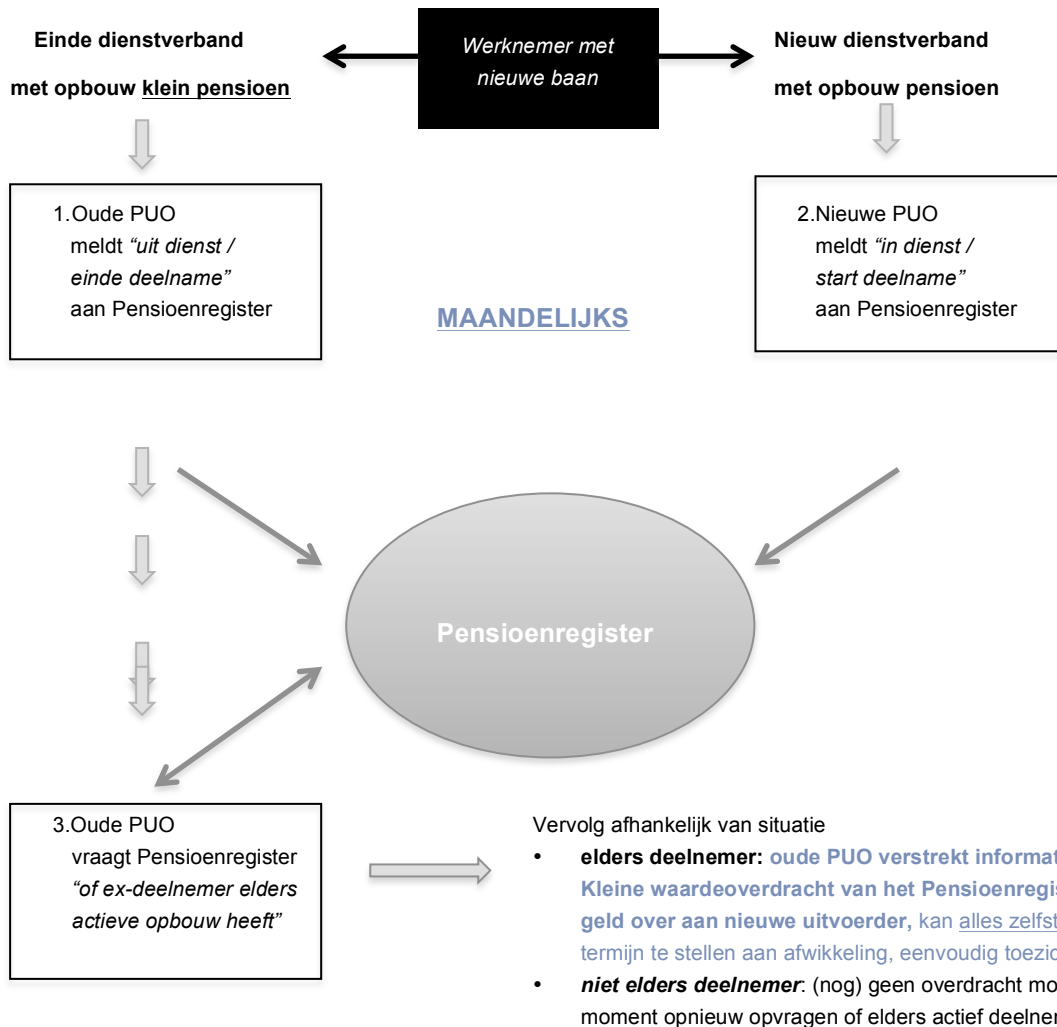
Einde dienstverband

met opbouw klein pensioen

Werknemer met nieuwe baan

Nieuw dienstverband

met opbouw pensioen

1.Oude PUO meldt *"uit dienst / einde deelname"* aan Pensioenregister

MAANDELIJKS

2.Nieuwe PUO meldt *"in dienst / start deelname"* aan Pensioenregister

Pensioenregister

3.Oude PUO vraagt Pensioenregister *"of ex-deelnemer elders actieve opbouw heeft"*

Vervolg afhankelijk van situatie

- **elders deelnemer: oude PUO verstrekt informat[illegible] Kleine waardeoverdracht van het Pensioenregis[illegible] geld over aan nieuwe uitvoerder,** kan alles zelfst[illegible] termijn te stellen aan afwikkeling, eenvoudig toezic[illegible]
- ***niet elders deelnemer***: (nog) geen overdracht mo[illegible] moment opnieuw opvragen of elders actief deelne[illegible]